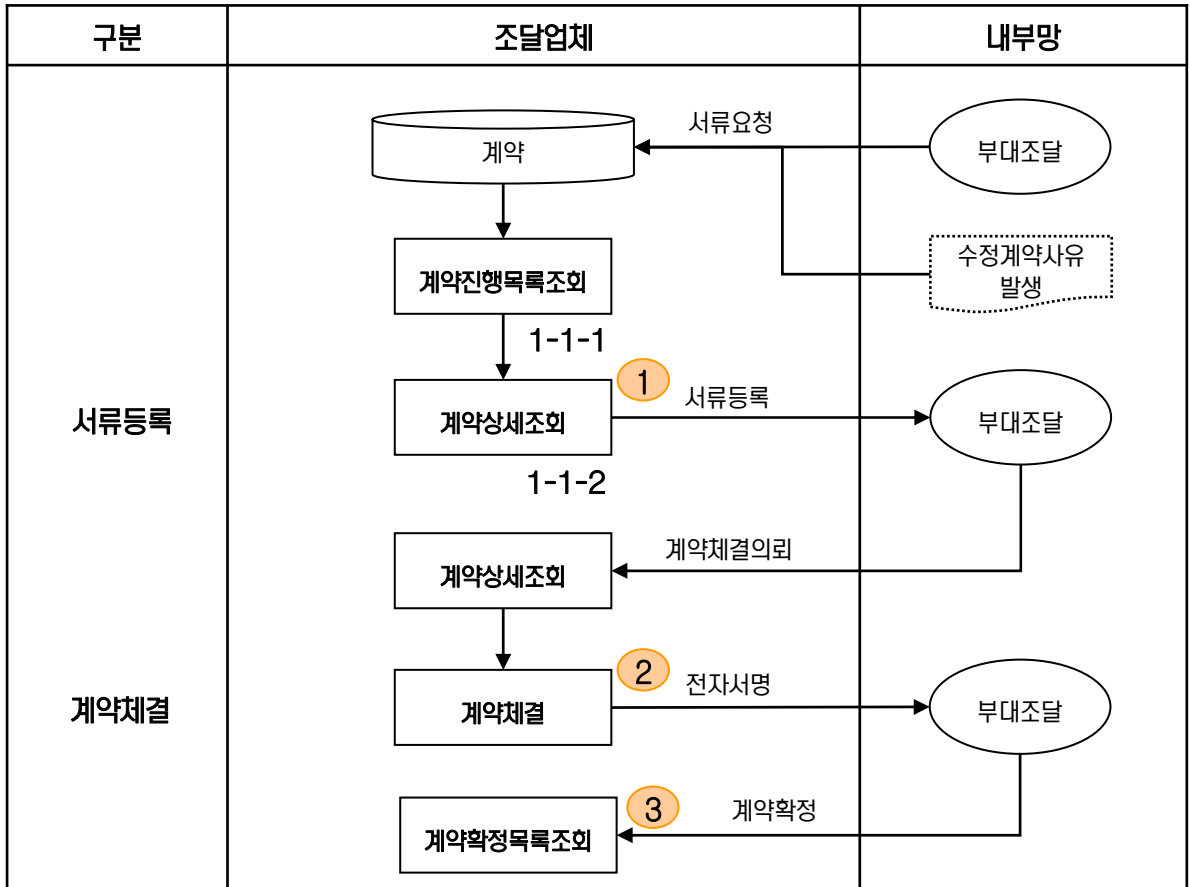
| 구분 | 조달업체 | 내부망 |
|---|---|---|
| 서류등록 | 계약<br>계약진행목록조회<br>1-1-1<br>1 서류등록<br>계약상세조회<br>1-1-2 | 서류요청 부대조달<br>수정계약사유발생<br>부대조달 |
| 계약체결 | 계약체결의뢰<br>계약상세조회<br>2 전자서명<br>계약체결<br>3 계약확정<br>계약확정목록조회 | 부대조달 |